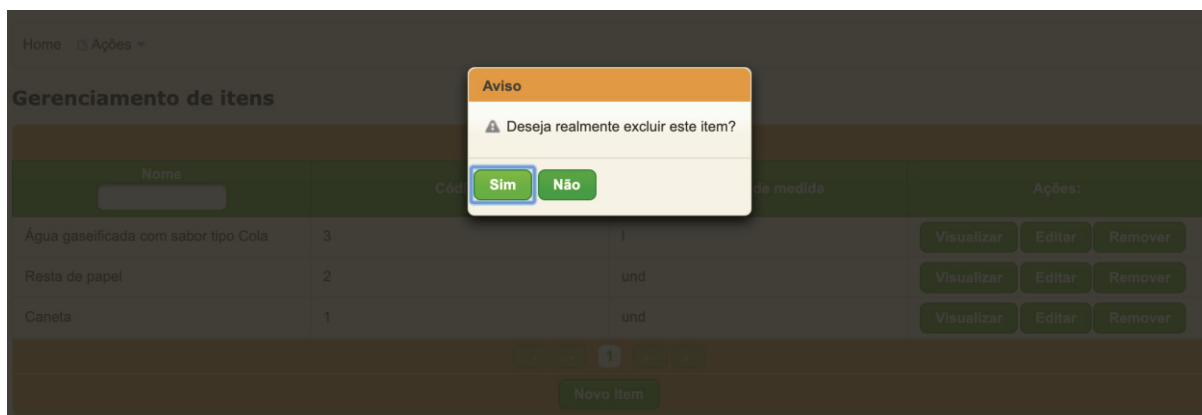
Home Ações

Gerenciamento de itens

Aviso

Deseja realmente excluir este item?

Sim Não

| Nome | Cód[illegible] | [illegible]de medida | Ações: |
|---|---|---|---|
| Água gaseificada com sabor tipo Cola | 3 | l | Visualizar Editar Remover |
| Resta de papel | 2 | und | Visualizar Editar Remover |
| Caneta | 1 | und | Visualizar Editar Remover |

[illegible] 1 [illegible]

Novo item